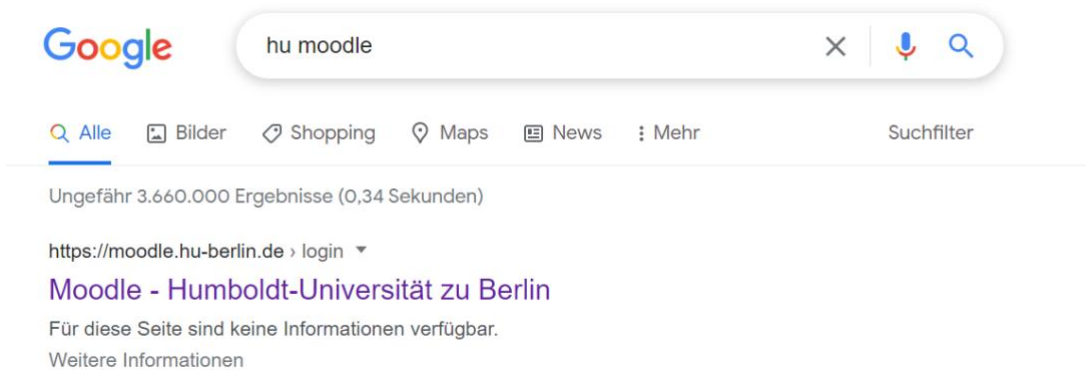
Google

hu moodle

Alle  Bilder  Shopping  Maps  News  Mehr  Suchfilter

Ungefähr 3.660.000 Ergebnisse (0,34 Sekunden)

https://moodle.hu-berlin.de › login

Moodle - Humboldt-Universität zu Berlin

Für diese Seite sind keine Informationen verfügbar.
Weitere Informationen